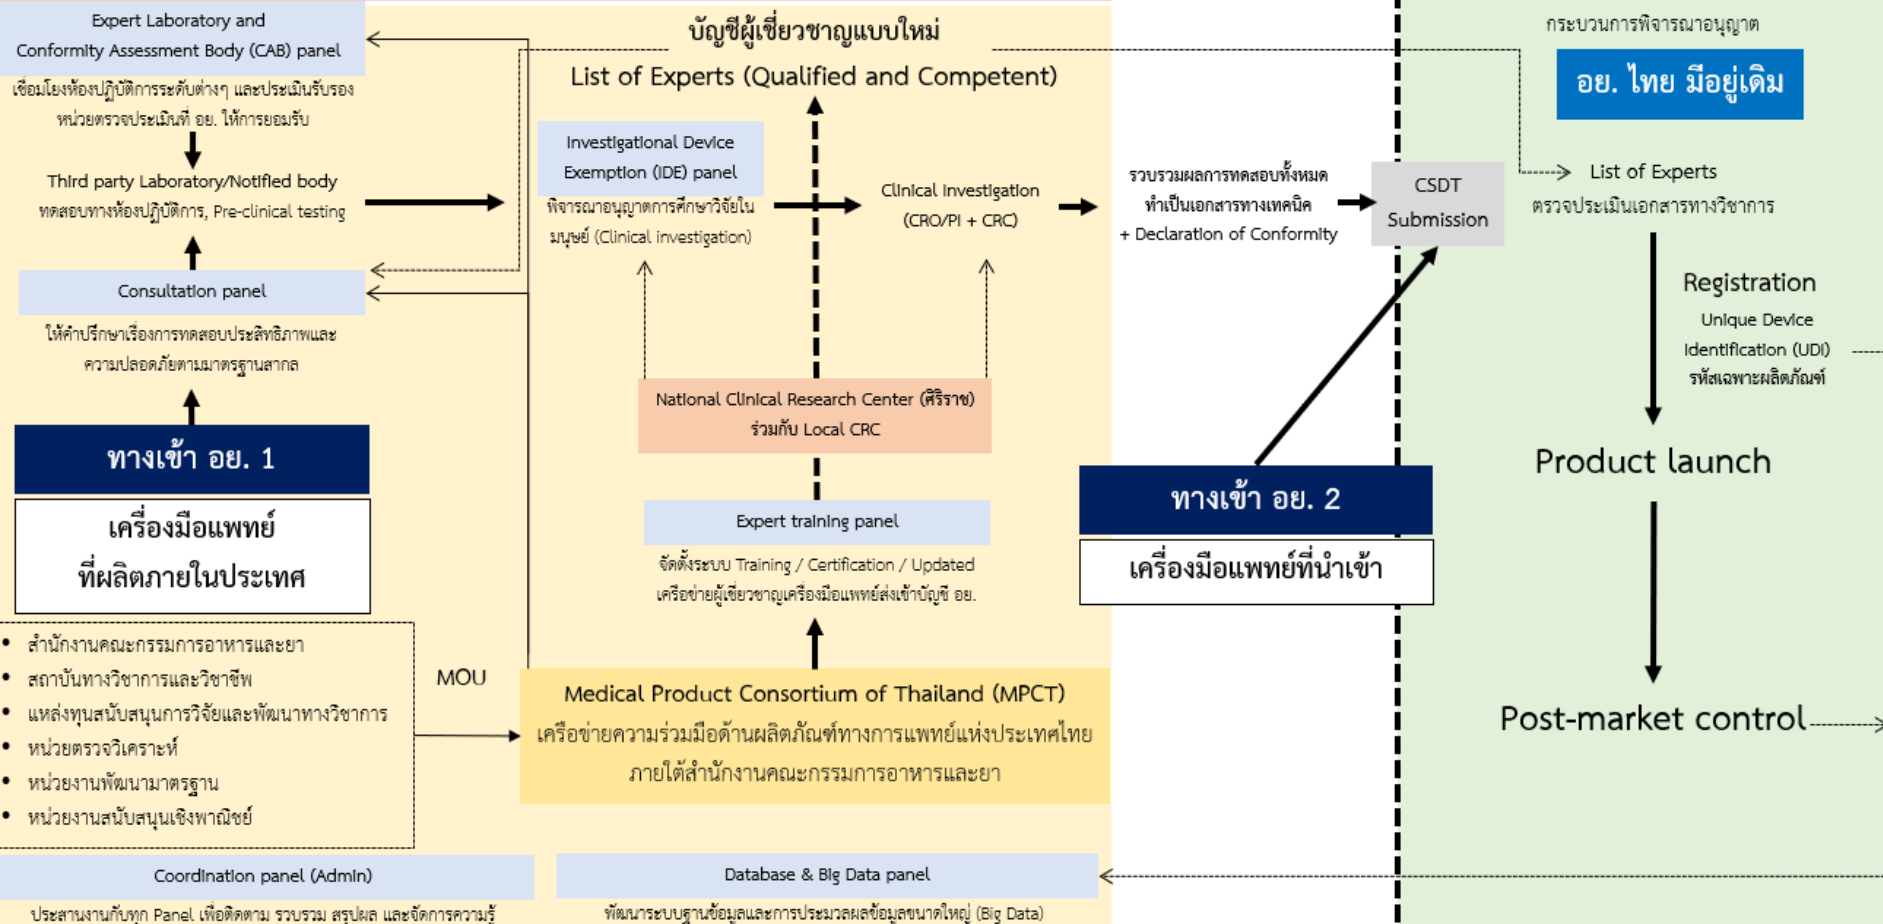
Expert Laboratory and Conformity Assessment Body (CAB) panel

เชื่อมโยงห้องปฏิบัติการระดับต่างๆ และประเมินรับรองหน่วยตรวจประเมินที่ อย. ให้การยอมรับ

Third party Laboratory/Notified body

ทดสอบทางห้องปฏิบัติการ, Pre-clinical testing

Consultation panel

ให้คำปรึกษาเรื่องการทดสอบประสิทธิภาพและความปลอดภัยตามมาตรฐานสากล

ทางเข้า อย. 1

เครื่องมือแพทย์ที่ผลิตภายในประเทศ

• สำนักงานคณะกรรมการอาหารและยา
• สถาบันทางวิชาการและวิชาชีพ
• แหล่งทุนสนับสนุนการวิจัยและพัฒนาทางวิชาการ
• หน่วยตรวจวิเคราะห์
• หน่วยงานพัฒนามาตรฐาน
• หน่วยงานสนับสนุนเชิงพาณิชย์

MOU

Coordination panel (Admin)

ประสานงานกับทุก Panel เพื่อติดตาม รวบรวม สรุปผล และจัดการความรู้

บัญชีผู้เชี่ยวชาญแบบใหม่

List of Experts (Qualified and Competent)

Investigational Device Exemption (IDE) panel

พิจารณาอนุญาตการศึกษาวิจัยในมนุษย์ (Clinical investigation)

Clinical investigation (CRO/PI + CRC)

National Clinical Research Center (ศิริราช) ร่วมกับ Local CRC

Expert training panel

จัดตั้งระบบ Training / Certification / Updated เครือข่ายผู้เชี่ยวชาญเครื่องมือแพทย์ส่งเข้าบัญชี อย.

Medical Product Consortium of Thailand (MPCT)

เครือข่ายความร่วมมือด้านผลิตภัณฑ์ทางการแพทย์แห่งประเทศไทย ภายใต้สำนักงานคณะกรรมการอาหารและยา

Database & Big Data panel

พัฒนาระบบฐานข้อมูลและการประมวลผลข้อมูลขนาดใหญ่ (Big Data)

รวบรวมผลการทดสอบทั้งหมด ทำเป็นเอกสารทางเทคนิค + Declaration of Conformity

CSDT Submission

ทางเข้า อย. 2

เครื่องมือแพทย์ที่นำเข้า

กระบวนการพิจารณาอนุญาต

อย. ไทย มีอยู่เดิม

List of Experts

ตรวจประเมินเอกสารทางวิชาการ

Registration

Unique Device Identification (UDI) รหัสเฉพาะผลิตภัณฑ์

Product launch

Post-market control